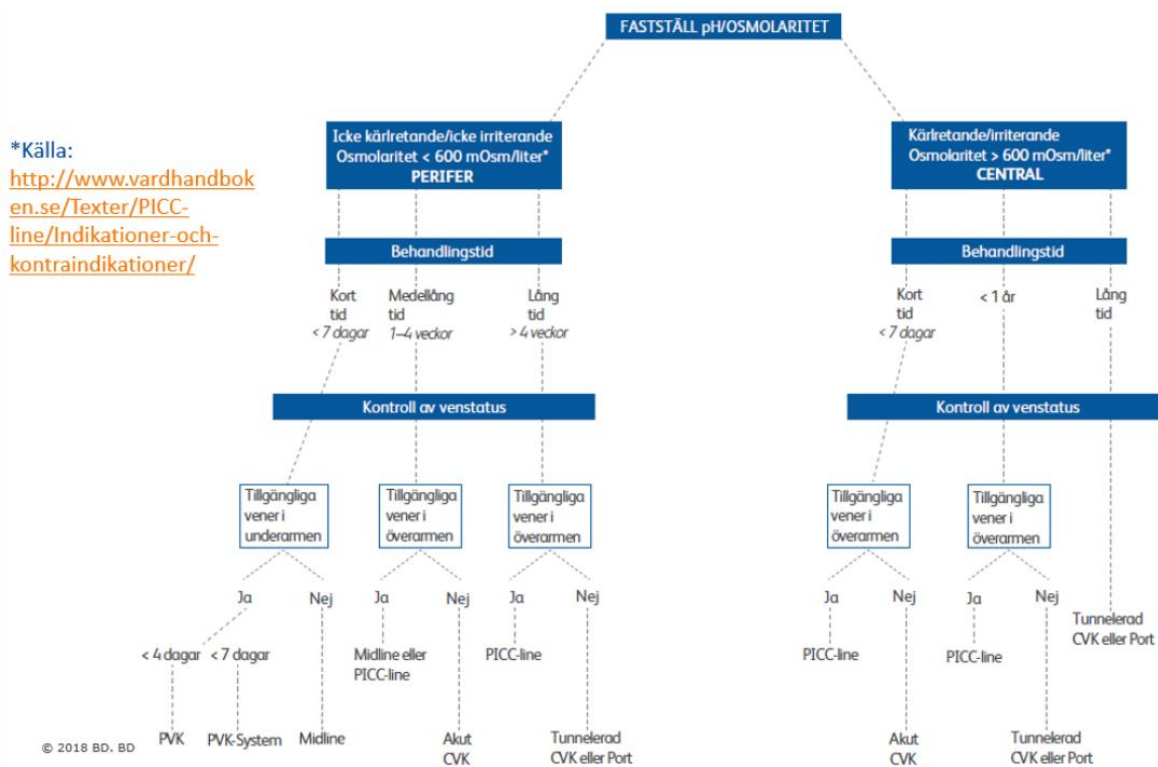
FASTSTÄLL pH/OSMOLARITET

*Källa:
http://www.vardhandboken.se/Texter/PICC-line/Indikationer-och-kontraindikationer/

Icke kärlretande/icke irriterande
Osmolaritet < 600 mOsm/liter*
PERIFER

Kärlretande/irriterande
Osmolaritet > 600 mOsm/liter*
CENTRAL

Behandlingstid

Kort tid < 7 dagar

Medellång tid 1–4 veckor

Lång tid > 4 veckor

Behandlingstid

Kort tid < 7 dagar

< 1 år

Lång tid

Kontroll av venstatus

Kontroll av venstatus

Tillgängliga vener i underarmen

Tillgängliga vener i överarmen

Tillgängliga vener i överarmen

Tillgängliga vener i överarmen

Tillgängliga vener i överarmen

Ja

Nej

Ja

Nej

Ja

Nej

Ja

Nej

Ja

Nej

< 4 dagar

< 7 dagar

Midline eller PICC-line

PICC-line

PICC-line

PICC-line

Tunnelerad CVK eller Port

PVK

PVK-System

Midline

Akut CVK

Tunnelerad CVK eller Port

Akut CVK

Tunnelerad CVK eller Port

© 2018 BD. BD